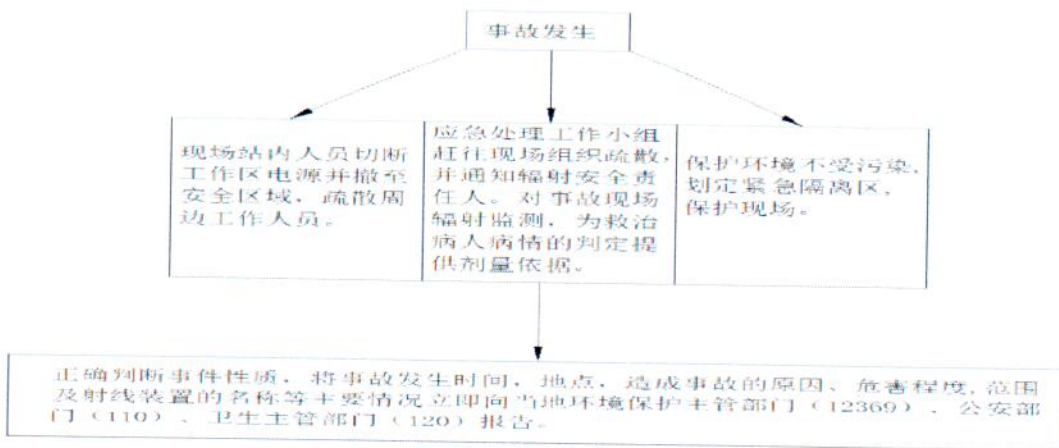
事故发生

现场站内人员切断工作区电源并撤至安全区域，疏散周边工作人员。

应急处理工作小组赶往现场组织疏散，并通知辐射安全责任人。对事故现场辐射监测，为救治病人病情的判定提供剂量依据。

保护环境不受污染，划定紧急隔离区，保护现场。

正确判断事件性质，将事故发生时间，地点，造成事故的原因、危害程度，范围及射线装置的名称等主要情况立即向当地环境保护主管部门（12369）、公安部门（110）、卫生主管部门（120）报告。